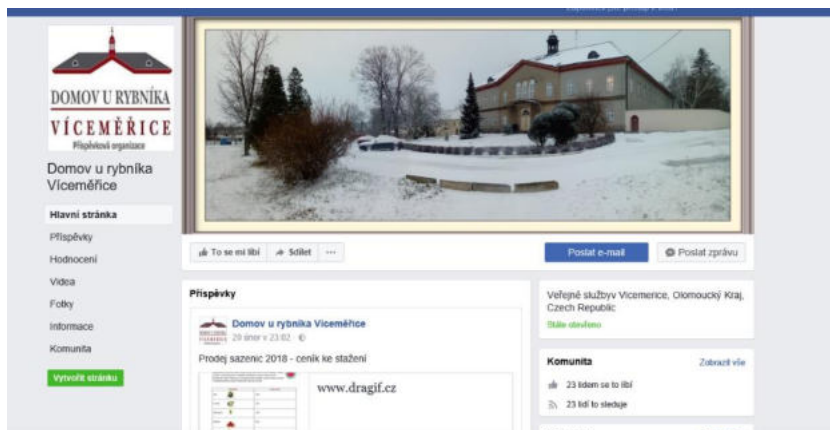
DOMOV U RYBNÍKA
VÍCEMĚŘICE
Příspěvková organizace

Domov u rybníka Víceměřice

Hlavní stránka
Příspěvky
Hodnocení
Videa
Fotky
Informace
Komunita
Vytvořit stránku

To se mi líbí
Sdílet
···
Poslat e-mail
Poslat zprávu

Příspěvky

Domov u rybníka Víceměřice
20 únor v 23:02 ·
Prodej sazenic 2018 - ceník ke stažení

www.dragif.cz

Veřejné službyv Vicemerice, Olomoucký Kraj, Czech Republic
Stále otevřeno

Komunita
Zobrazit vše
23 lidem se to líbí
23 lidí to sleduje